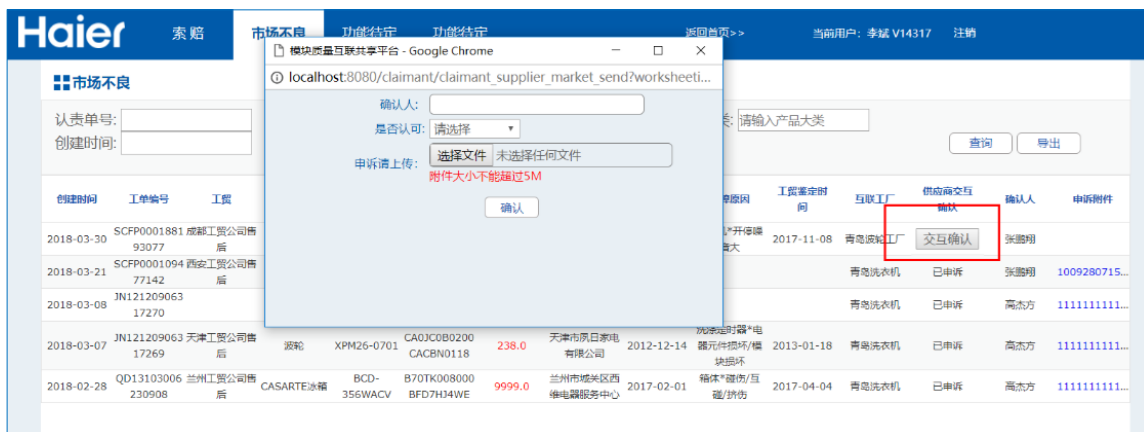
Haier 索赔 市场不良 功能待定 功能待定 返回首页>> 当前用户：李斌 V14317 注销

模块质量互联共享平台 - Google Chrome

localhost:8080/claimant/claimant_supplier_market_send?worksheeti...

确认人:
是否认可: 请选择
申诉请上传: 选择文件 未选择任何文件
附件大小不能超过5M
确认

市场不良

认责单号:
创建时间:
类: 请输入产品大类
查询 导出

| 创建时间 | 工单编号 | 工贸 | | | | | | | 障原因 | 工贸鉴定时间 | 互联工厂 | 供应商交互确认 | 确认人 | 申诉附件 |
|---|---|---|---|---|---|---|---|---|---|---|---|---|---|---|
| 2018-03-30 | SCFP0001881 93077 | 成都工贸公司售后 | | | | | | | 式*开停噪音大 | 2017-11-08 | 青岛滚轮工厂 | 交互确认 | 张鹏翔 | |
| 2018-03-21 | SCFP0001094 77142 | 西安工贸公司售后 | | | | | | | | | 青岛洗衣机 | 已申诉 | 张鹏翔 | 1009280715... |
| 2018-03-08 | JN121209063 17270 | | | | | | | | | | 青岛洗衣机 | 已申诉 | 高杰方 | 1111111111... |
| 2018-03-07 | JN121209063 17269 | 天津工贸公司售后 | 波轮 | XPM26-0701 | CA0JC0B0200 CACBN0118 | 238.0 | 天津市夙日家电有限公司 | 2012-12-14 | 洗涤定时器*电器元件损坏/模块损坏 | 2013-01-18 | 青岛洗衣机 | 已申诉 | 高杰方 | 1111111111... |
| 2018-02-28 | QD13103006 230908 | 兰州工贸公司售后 | CASARTE冰箱 | BCD-356WACV | B70TK008000 BFD7H3WE | 9999.0 | 兰州市城关区西维电器服务中心 | 2017-02-01 | 箱体*碰伤/互碰/挤伤 | 2017-04-04 | 青岛洗衣机 | 已申诉 | 高杰方 | 1111111111... |